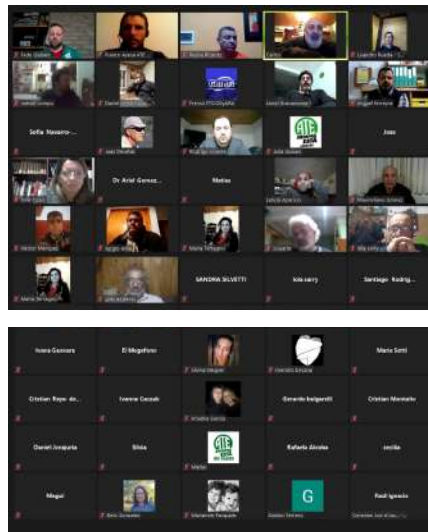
Sofia Navarro-...

Dr Ariel Gonza...

Matias

Juan

SANDRA SILVETTI

lola sarry

Santiago Rodrig...

Ivana Guevara

El Megafono

Maria Sotti

Cristian Reyes de...

Ivanna Cacsak

Gerardo belgeretti

Cristian Montaño

Daniel Joaquin

Silvia

Rafaela Alcalde

cecilia

Migue

Raul Ignacio

G

ATE